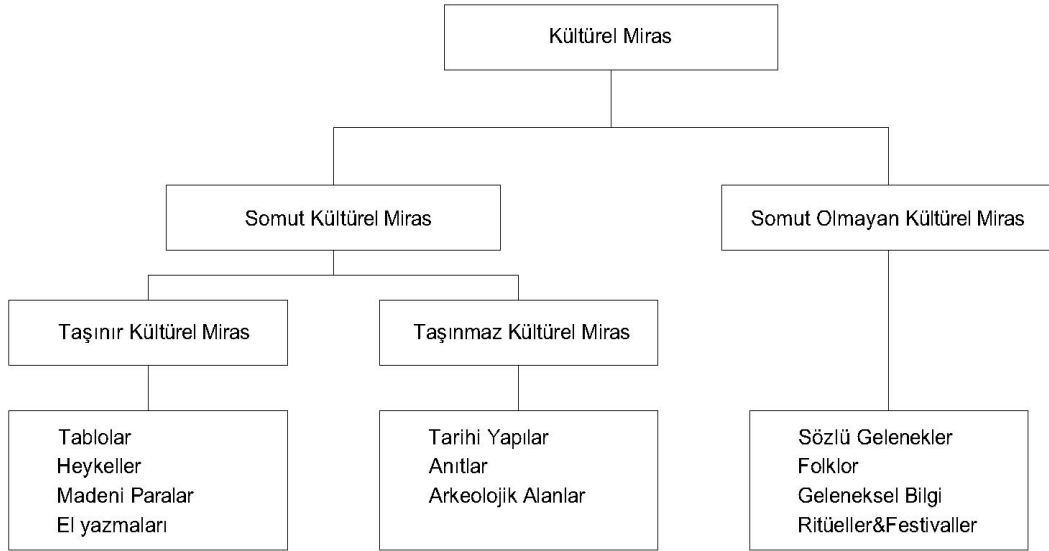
Kültürel Miras

Somut Kültürel Miras

Somut Olmayan Kültürel Miras

Taşınır Kültürel Miras

Taşınmaz Kültürel Miras

Tablolar
Heykeller
Madeni Paralar
El yazmaları

Tarihi Yapılar
Anıtlar
Arkeolojik Alanlar

Sözlü Gelenekler
Folklor
Geleneksel Bilgi
Ritüeller&Festivaller